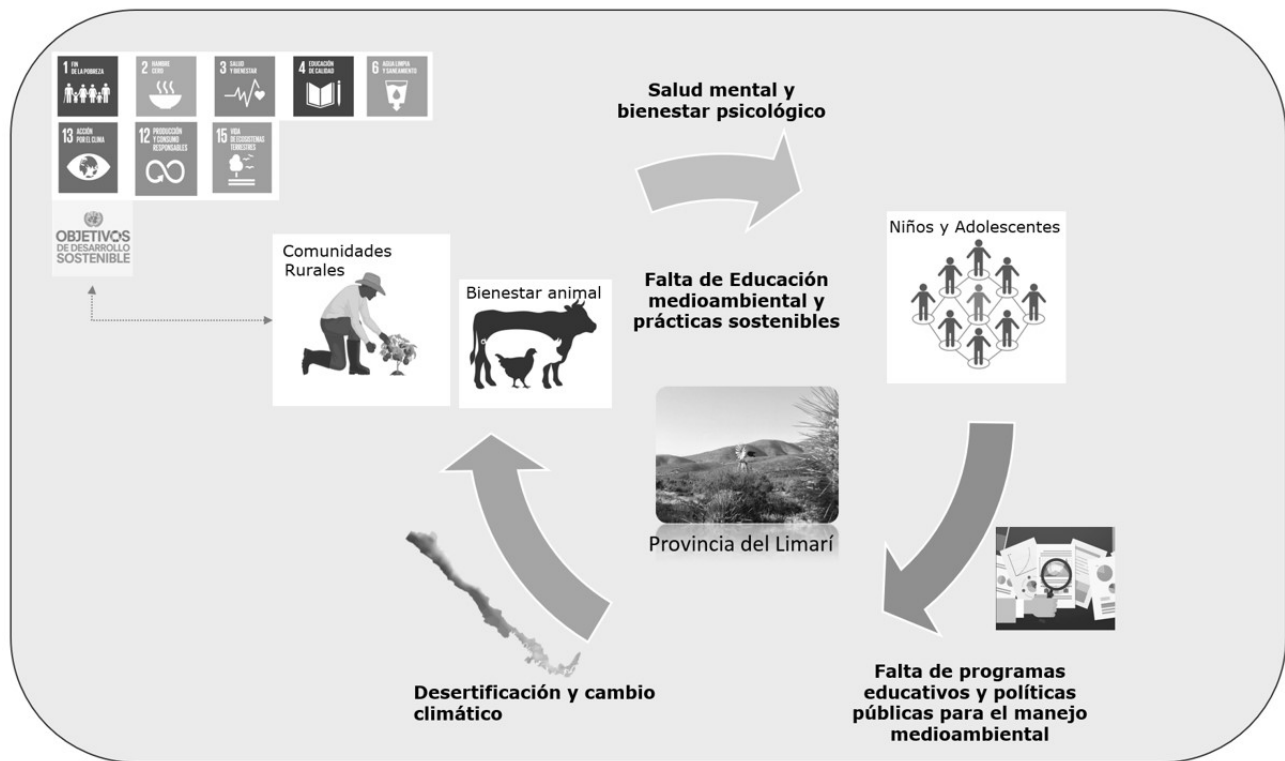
1 FIN DE LA POBREZA
2 HAMBRE CERO
3 SALUD Y BIENESTAR
4 EDUCACIÓN DE CALIDAD
6 AGUA LIMPIA Y SANEAMIENTO
13 ACCIÓN POR EL CLIMA
12 PRODUCCIÓN Y CONSUMO RESPONSABLES
15 VIDA DE ECOSISTEMAS TERRESTRES
OBJETIVOS DE DESARROLLO SOSTENIBLE

Salud mental y bienestar psicológico

Niños y Adolescentes

Comunidades Rurales

Bienestar animal

Falta de Educación medioambiental y prácticas sostenibles

Provincia del Limarí

Desertificación y cambio climático

Falta de programas educativos y políticas públicas para el manejo medioambiental